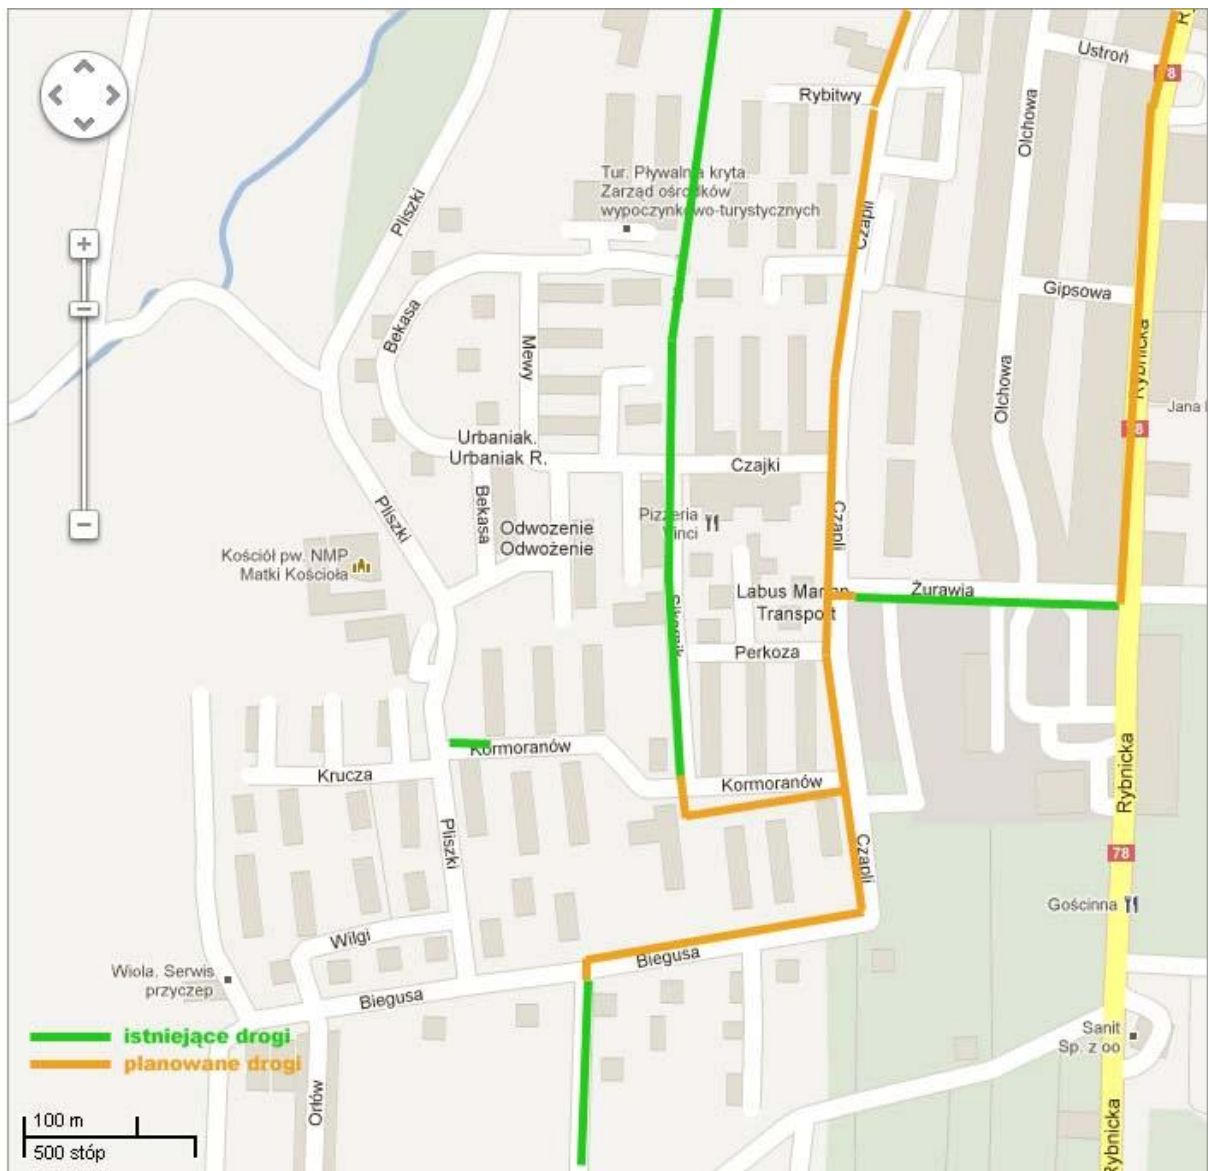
Ustroń
8
Rybitwy
Olchowa
Tur. Pływalnia kryta
Zarząd ośrodków
wypoczynkowo-turystycznych
Czapli
Pliszki
Gipsowa
Rybnicka
Bekasa
Mewy
Olchowa
Jana
8
Urbaniak.
Urbaniak R.
Czajki
Bekasa
Czapli
Pliszki
Odwozenie
Odwożenie
Pizzeria
Vinci
Kościół pw. NMP
Matki Kościoła
Labus Marian
Transport
Żurawia
Perkoza
Kormoranów
Krucza
Kormoranów
Pliszki
Czapli
Rybnicka
78
Gościnna
Wilgi
Wiola. Serwis
przyczep
Biegusa
Biegusa
istniejące drogi
planowane drogi
Sanit
Sp. z oo
Orłów
Rybnicka
100 m
500 stóp